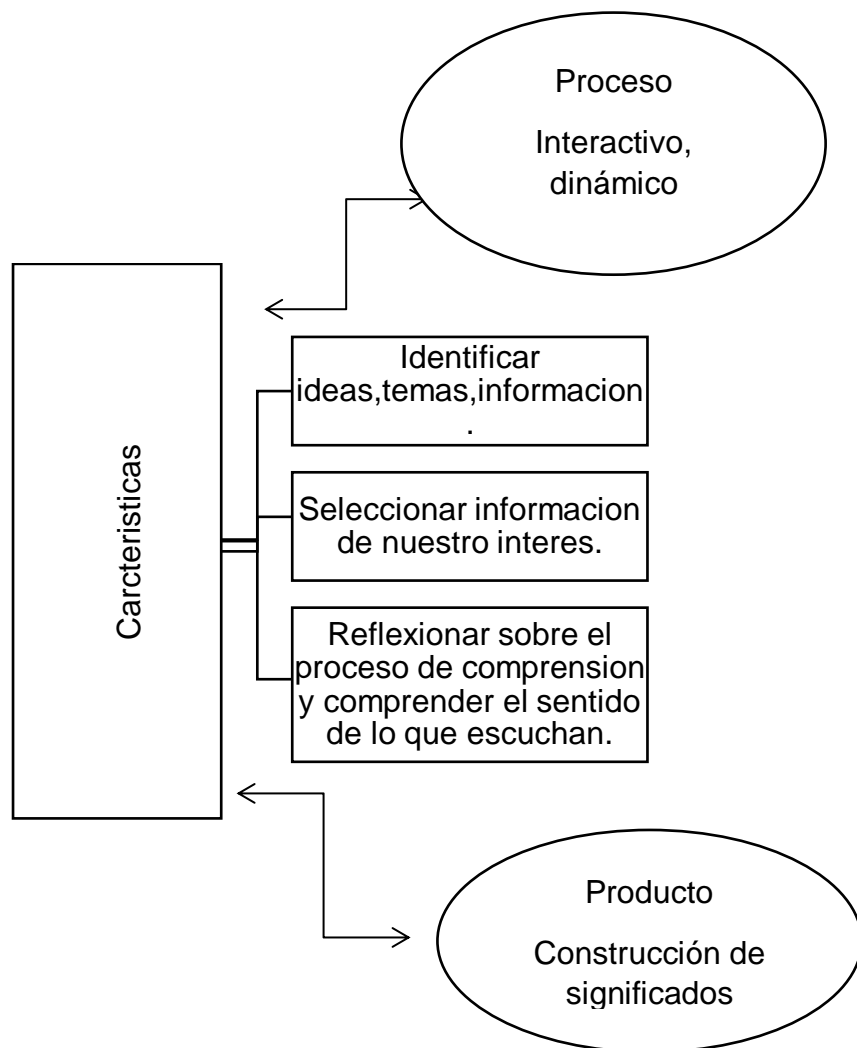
Proceso

Interactivo, dinámico

Carcteristicas

Identificar ideas,temas,informacion.

Seleccionar informacion de nuestro interes.

Reflexionar sobre el proceso de comprension y comprender el sentido de lo que escuchan.

Producto

Construcción de significados